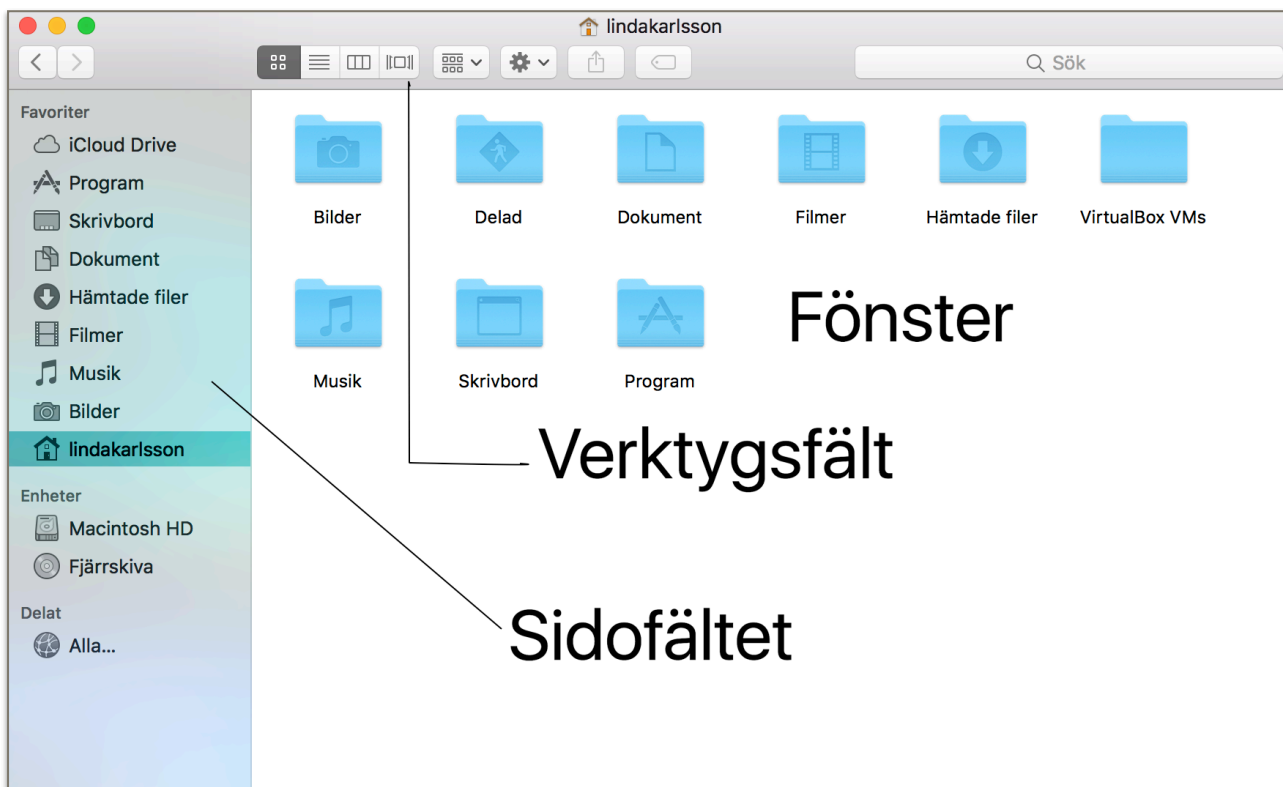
lindakarlsson

Sök

Favoriter
iCloud Drive
Program
Skrivbord
Dokument
Hämtade filer
Filmer
Musik
Bilder
lindakarlsson

Enheter
Macintosh HD
Fjärrskiva

Delat
Alla...

Bilder
Delad
Dokument
Filmer
Hämtade filer
VirtualBox VMs

Musik
Skrivbord
Program

Fönster

Verktygsfält

Sidofältet